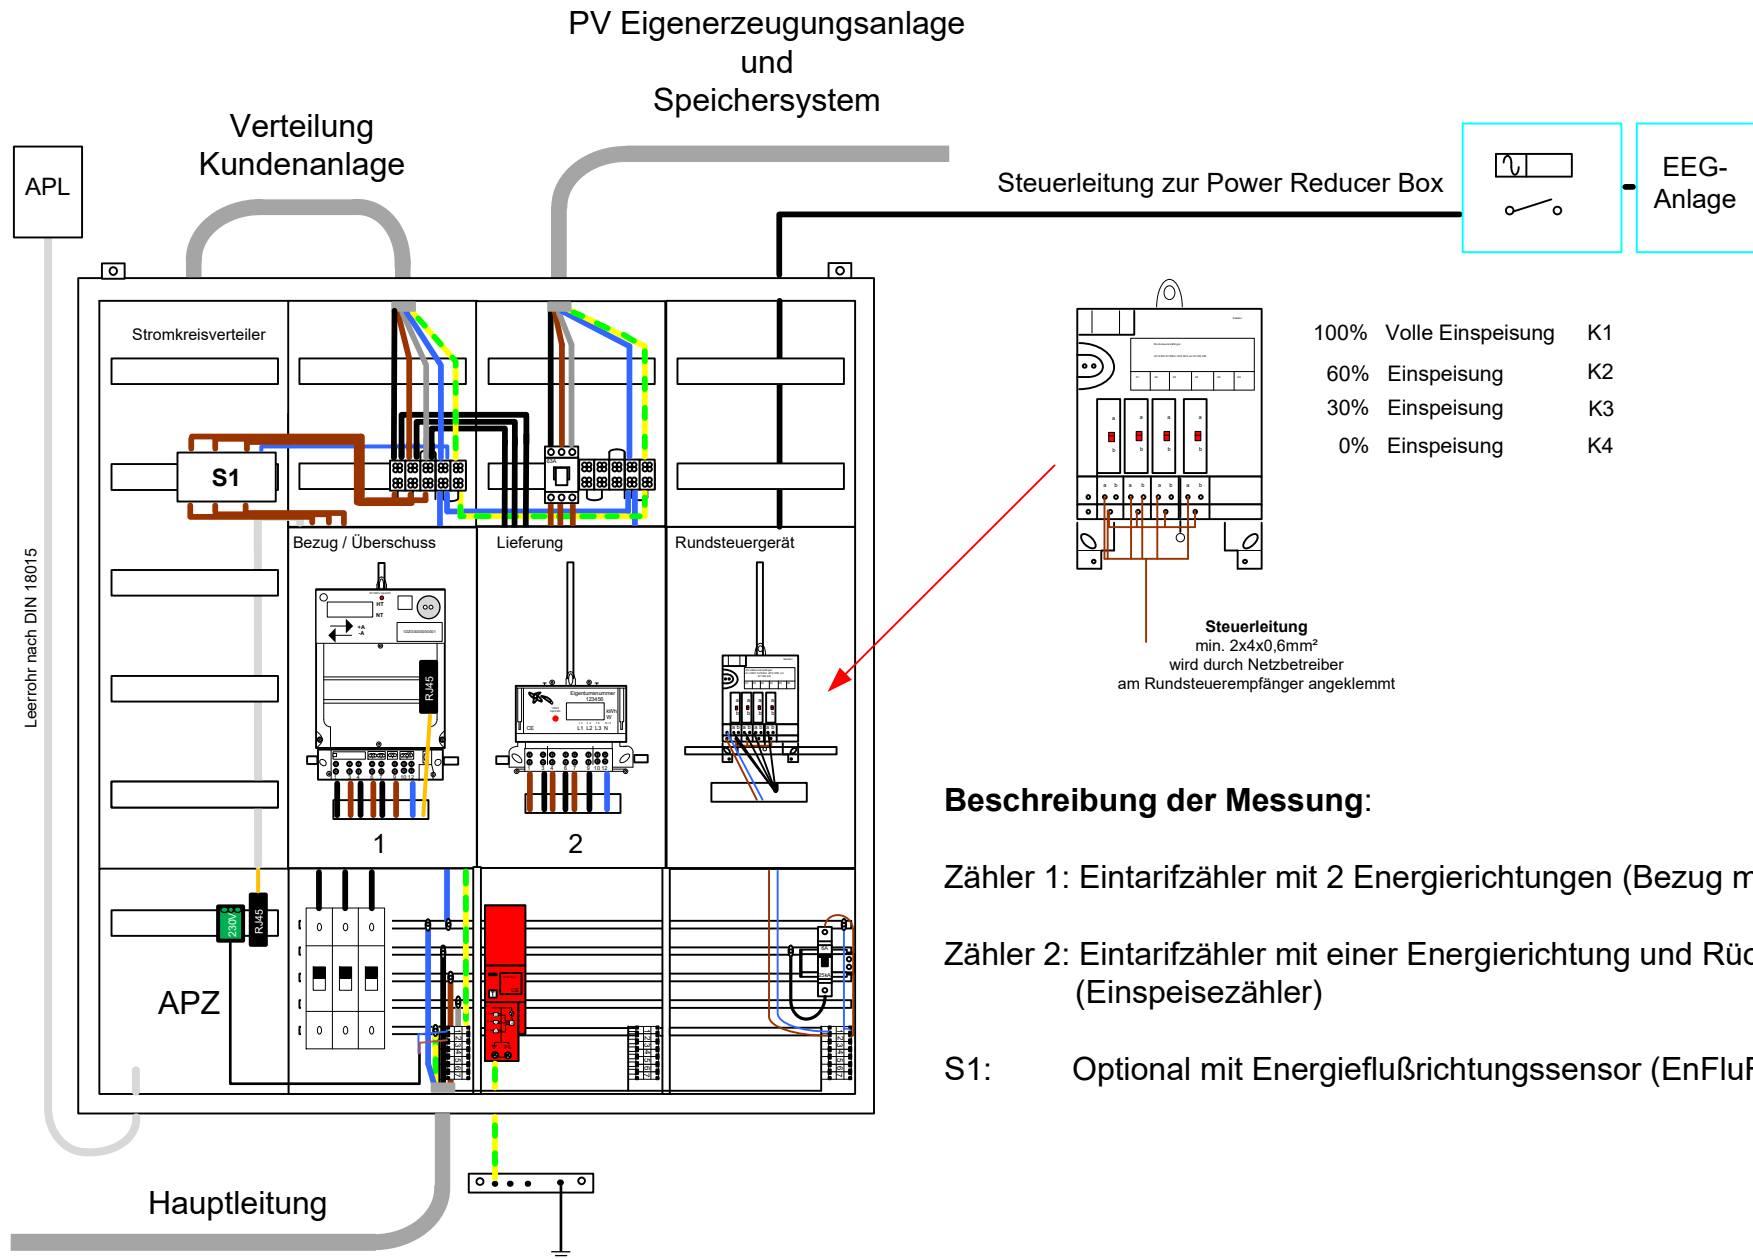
PV Eigenerzeugungsanlage
und
Speichersystem

Verteilung
Kundenanlage

APL

Steuerleitung zur Power Reducer Box

EEG-
Anlage

Stromkreisverteiler

S1

Bezug / Überschuss

Lieferung

Rundsteuergerät

RJ45

1

2

Leerrohr nach DIN 18015

230V

RJ45

APZ

Hauptleitung

100% Volle Einspeisung K1

60% Einspeisung K2

30% Einspeisung K3

0% Einspeisung K4

**Steuerleitung**
min. 2x4x0,6mm²
wird durch Netzbetreiber
am Rundsteuerempfänger angeklemmt

**Beschreibung der Messung**:

Zähler 1: Eintarifzähler mit 2 Energierichtungen (Bezug m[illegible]

Zähler 2: Eintarifzähler mit einer Energierichtung und Rüc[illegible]
(Einspeisezähler)

S1: Optional mit Energieflußrichtungssensor (EnFluF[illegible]